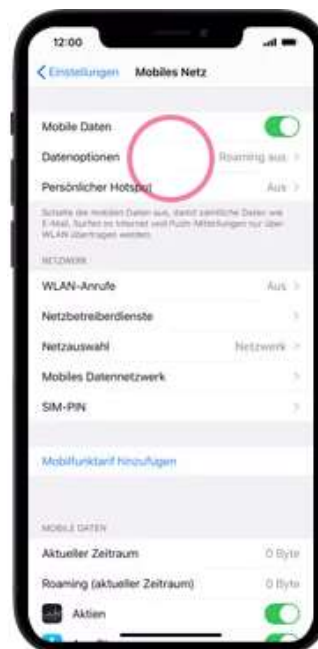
12:00

< Einstellungen Mobiles Netz

Mobile Daten

Datenoptionen Roaming aus >

Persönlicher Hotspot Aus >

Schalte die mobilen Daten aus, damit sämtliche Daten wie E-Mail, Surfen im Internet und Push-Mitteilungen nur über WLAN übertragen werden.

NETZWERK

WLAN-Anrufe Aus >

Netzbetreiberdienste >

Netzauswahl Netzwerk >

Mobiles Datennetzwerk >

SIM-PIN >

Mobilfunktarif hinzufügen

MOBILE DATEN

Aktueller Zeitraum 0 Byte

Roaming (aktueller Zeitraum) 0 Byte

Aktien